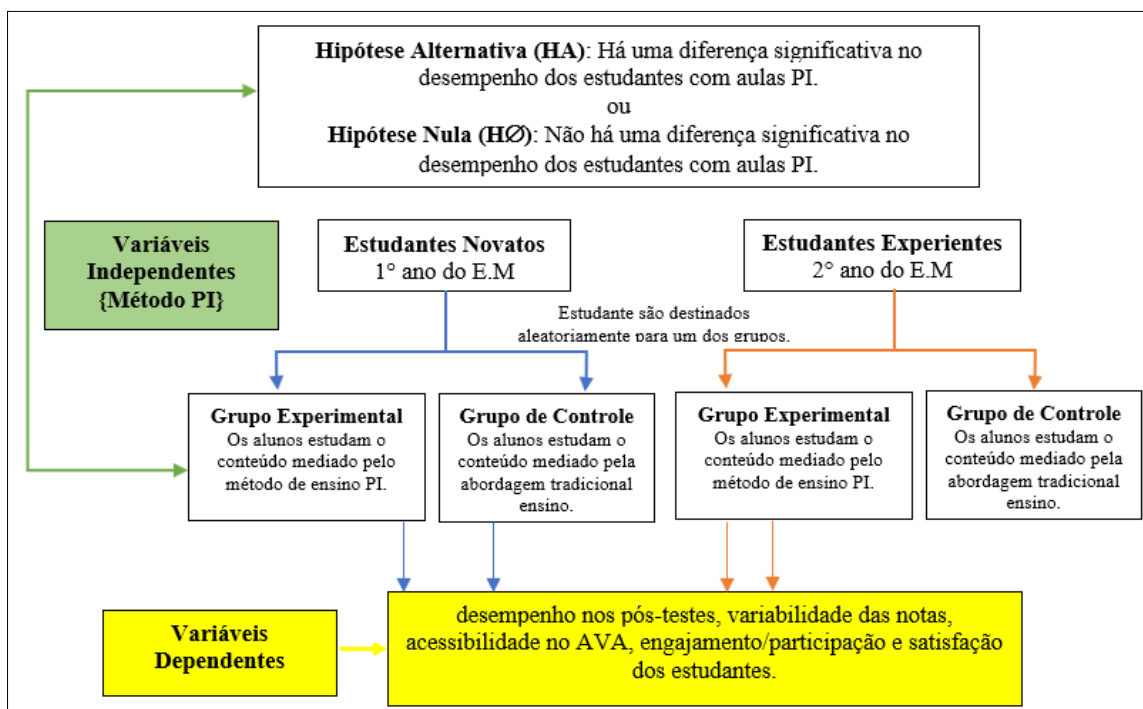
**Hipótese Alternativa (HA)**: Há uma diferença significativa no desempenho dos estudantes com aulas PI.
ou
**Hipótese Nula (H∅)**: Não há uma diferença significativa no desempenho dos estudantes com aulas PI.

Variáveis Independentes {Método PI}

Estudantes Novatos
1° ano do E.M

Estudantes Experientes
2° ano do E.M

Estudante são destinados aleatoriamente para um dos grupos.

Grupo Experimental
Os alunos estudam o conteúdo mediado pelo método de ensino PI.

Grupo de Controle
Os alunos estudam o conteúdo mediado pela abordagem tradicional ensino.

Grupo Experimental
Os alunos estudam o conteúdo mediado pelo método de ensino PI.

Grupo de Controle
Os alunos estudam o conteúdo mediado pela abordagem tradicional ensino.

Variáveis Dependentes

desempenho nos pós-testes, variabilidade das notas, acessibilidade no AVA, engajamento/participação e satisfação dos estudantes.